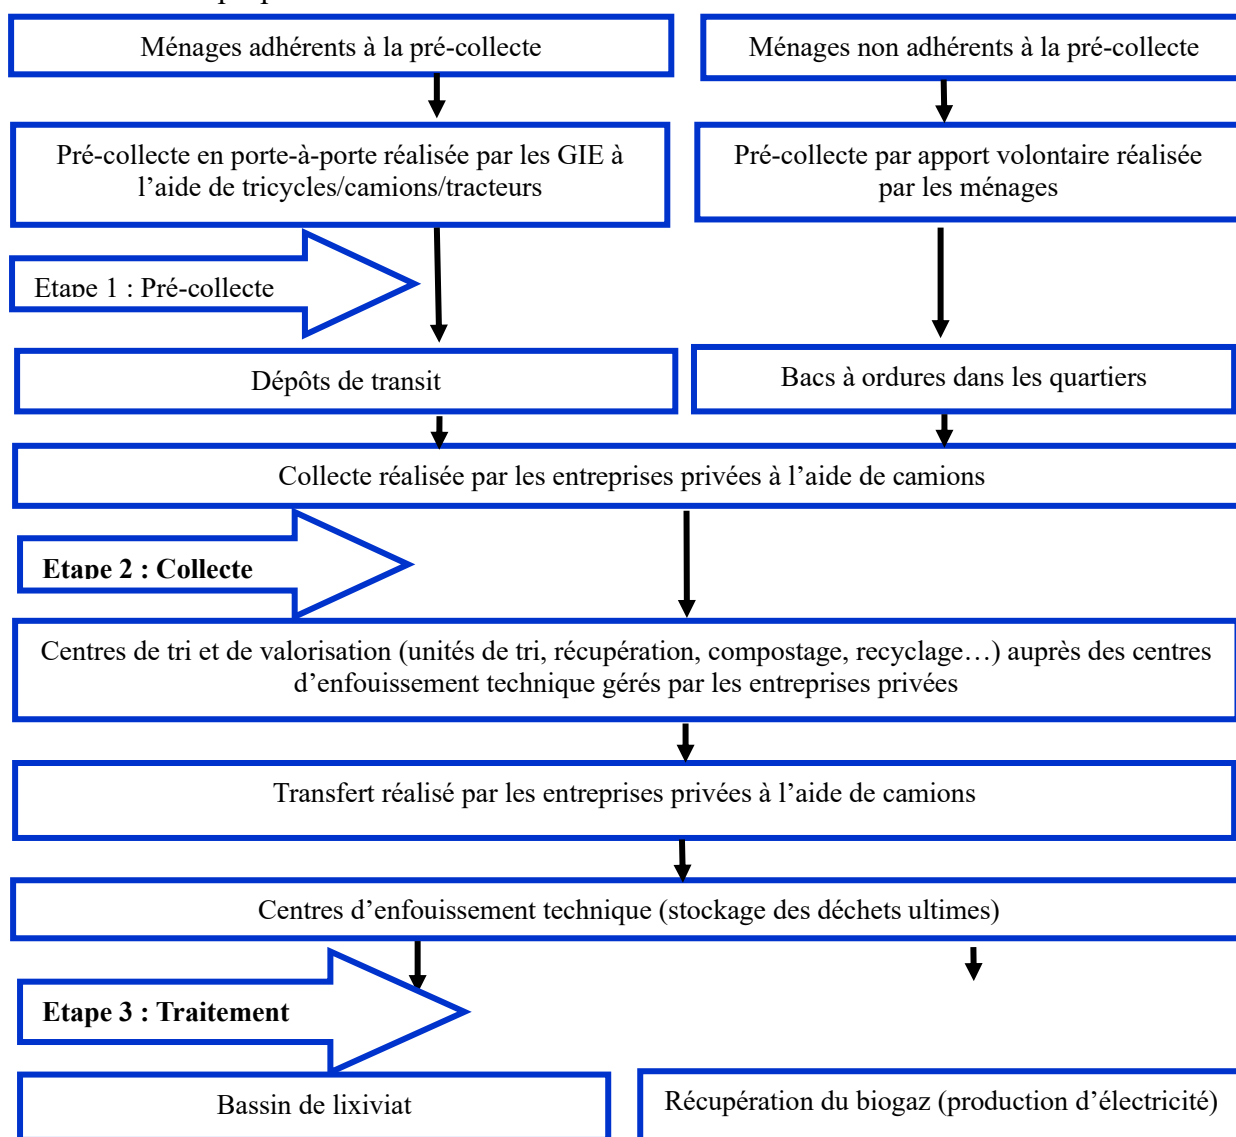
Ménages adhérents à la pré-collecte

Ménages non adhérents à la pré-collecte

Pré-collecte en porte-à-porte réalisée par les GIE à l’aide de tricycles/camions/tracteurs

Pré-collecte par apport volontaire réalisée par les ménages

Etape 1 : Pré-collecte

Dépôts de transit

Bacs à ordures dans les quartiers

Collecte réalisée par les entreprises privées à l’aide de camions

Etape 2 : Collecte

Centres de tri et de valorisation (unités de tri, récupération, compostage, recyclage…) auprès des centres d’enfouissement technique gérés par les entreprises privées

Transfert réalisé par les entreprises privées à l’aide de camions

Centres d’enfouissement technique (stockage des déchets ultimes)

Etape 3 : Traitement

Bassin de lixiviat

Récupération du biogaz (production d’électricité)